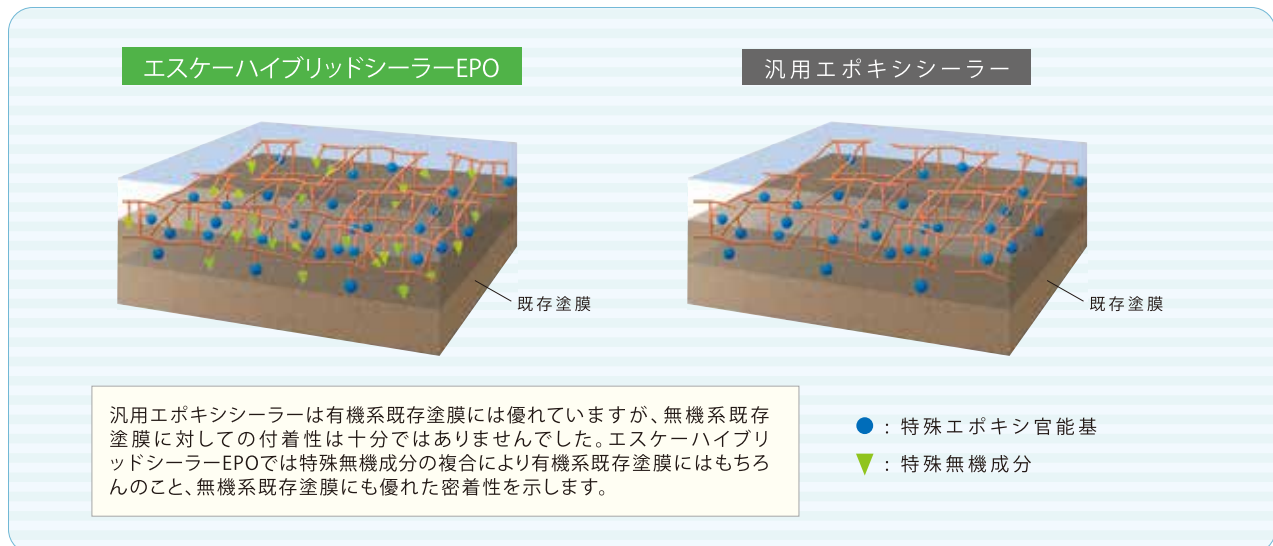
エスケーハイブリッドシーラーEPO

汎用エポキシシーラー

既存塗膜

既存塗膜

汎用エポキシシーラーは有機系既存塗膜には優れていますが、無機系既存塗膜に対しての付着性は十分ではありませんでした。エスケーハイブリッドシーラーEPOでは特殊無機成分の複合により有機系既存塗膜にはもちろんのこと、無機系既存塗膜にも優れた密着性を示します。

●：特殊エポキシ官能基
▼：特殊無機成分